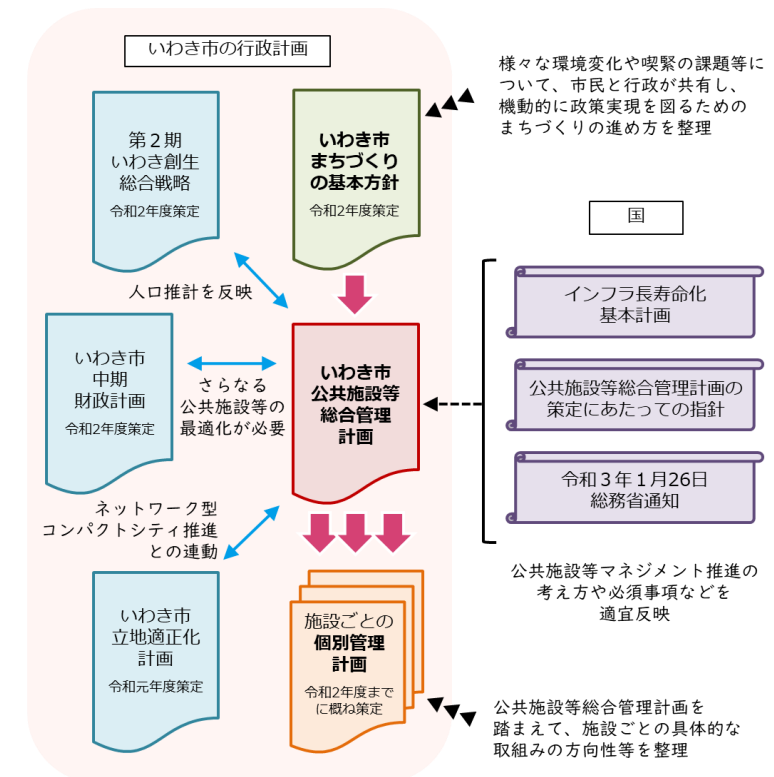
いわき市の行政計画

第２期
いわき創生
総合戦略
令和2年度策定

いわき市
まちづくり
の基本方針
令和2年度策定

様々な環境変化や喫緊の課題等について、市民と行政が共有し、機動的に政策実現を図るためのまちづくりの進め方を整理

国

人口推計を反映

インフラ長寿命化
基本計画

いわき市
中期
財政計画
令和2年度策定

さらなる
公共施設等の
最適化が必要

いわき市
公共施設等
総合管理
計画

公共施設等総合管理計画の
策定にあたっての指針

令和３年１月26日
総務省通知

ネットワーク型
コンパクトシティ推進
との連動

公共施設等マネジメント推進の
考え方や必須事項などを
適宜反映

いわき市
立地適正化
計画
令和元年度策定

施設ごとの
個別管理
計画
令和2年度までに概ね策定

公共施設等総合管理計画を
踏まえて、施設ごとの具体的な
取組みの方向性等を整理